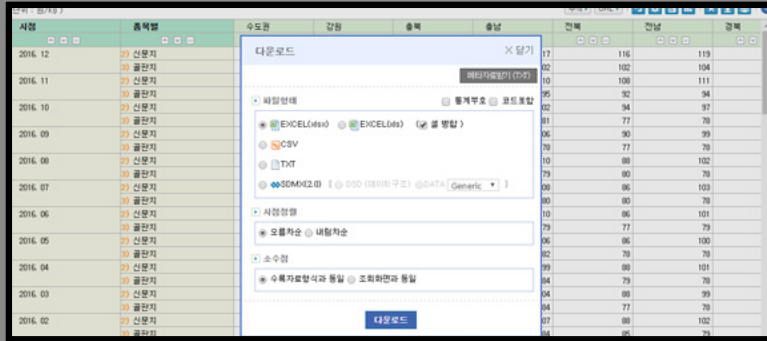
단위 : 원/Kg )

| 시점 | 품목별 | 수도권 | 강원 | 충북 | 충남 | 전북 | 전남 | 경북 |
|---|---|---|---|---|---|---|---|---|
| 2016. 12 | 23 신문지 | | | | 17 | 116 | 119 | |
| | 33 골판지 | | | | 28 | 102 | 104 | |
| 2016. 11 | 23 신문지 | | | | 10 | 108 | 111 | |
| | 33 골판지 | | | | 95 | 92 | 94 | |
| 2016. 10 | 23 신문지 | | | | 02 | 94 | 97 | |
| | 33 골판지 | | | | 81 | 77 | 78 | |
| 2016. 09 | 23 신문지 | | | | 06 | 90 | 99 | |
| | 33 골판지 | | | | 78 | 77 | 78 | |
| 2016. 08 | 23 신문지 | | | | 10 | 88 | 102 | |
| | 33 골판지 | | | | 79 | 80 | 78 | |
| 2016. 07 | 23 신문지 | | | | 08 | 86 | 103 | |
| | 33 골판지 | | | | 80 | 80 | 78 | |
| 2016. 06 | 23 신문지 | | | | 10 | 86 | 101 | |
| | 33 골판지 | | | | 79 | 77 | 79 | |
| 2016. 05 | 23 신문지 | | | | 06 | 86 | 100 | |
| | 33 골판지 | | | | 82 | 78 | 78 | |
| 2016. 04 | 23 신문지 | | | | 99 | 88 | 101 | |
| | 33 골판지 | | | | 78 | 79 | 78 | |
| 2016. 03 | 23 신문지 | | | | 04 | 88 | 99 | |
| | 33 골판지 | | | | 84 | 77 | 78 | |
| 2016. 02 | 23 신문지 | | | | 07 | 88 | 102 | |
| | 33 골판지 | | | | 85 | 79 | | |

다운로드
닫기
메타자료보기 (TXT)
파일형태
통계부호 코드포함
EXCEL(xlsx) EXCEL(xls) ( 셀 병합 )
CSV
TXT
SDMX(2.0) [ DSD (데이터구조) DATA Generic ]
시점정렬
오름차순 내림차순
소수점
수록자료형식과 동일 조회화면과 동일
다운로드